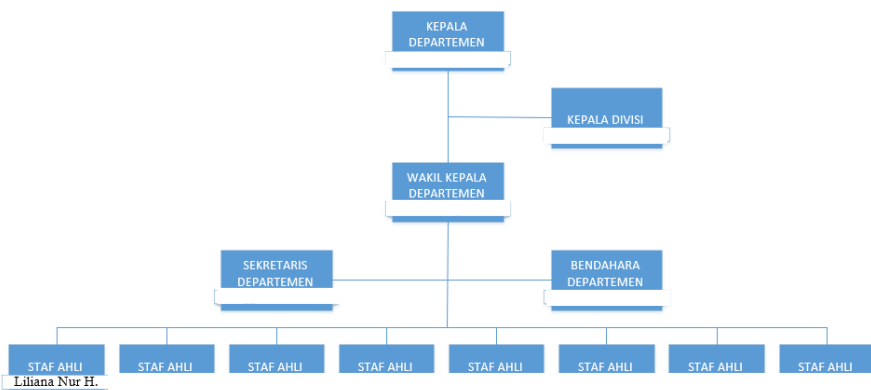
KEPALA DEPARTEMEN

KEPALA DIVISI

WAKIL KEPALA DEPARTEMEN

SEKRETARIS DEPARTEMEN

BENDAHARA DEPARTEMEN

STAF AHLI

STAF AHLI

STAF AHLI

STAF AHLI

STAF AHLI

STAF AHLI

STAF AHLI

STAF AHLI

Liliana Nur H.